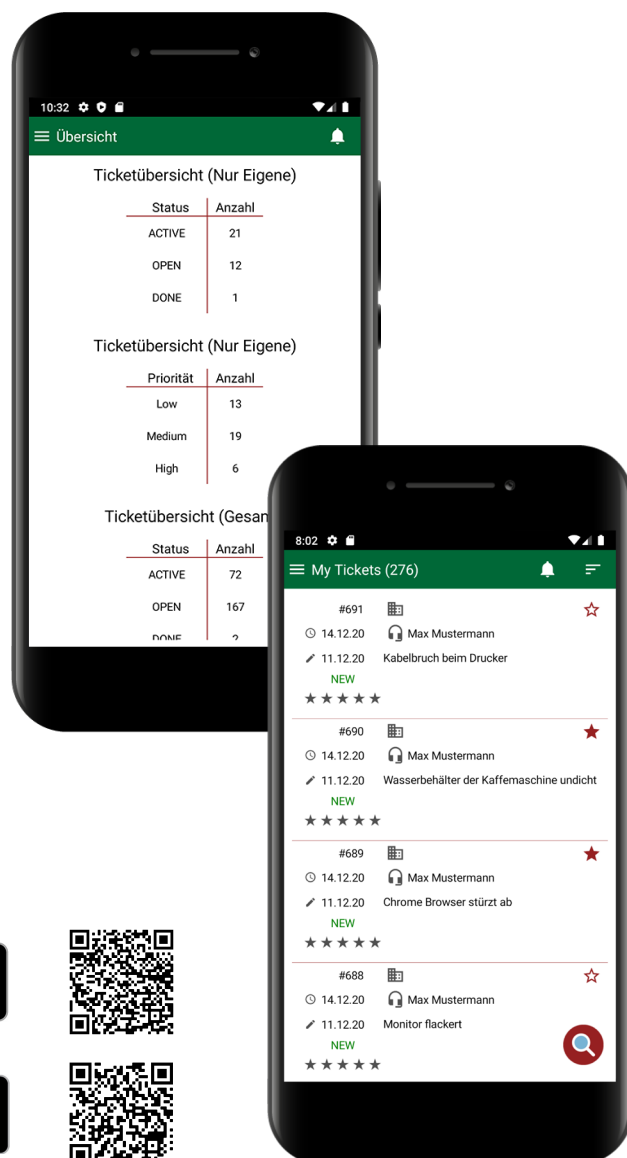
10:32

Übersicht

Ticketübersicht (Nur Eigene)

| Status | Anzahl |
|---|---|
| ACTIVE | 21 |
| OPEN | 12 |
| DONE | 1 |

Ticketübersicht (Nur Eigene)

| Priorität | Anzahl |
|---|---|
| Low | 13 |
| Medium | 19 |
| High | 6 |

Ticketübersicht (Gesan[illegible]

| Status | Anzahl |
|---|---|
| ACTIVE | 72 |
| OPEN | 167 |
| DONE | 2 |

8:02

My Tickets (276)

#691
14.12.20 Max Mustermann
11.12.20 Kabelbruch beim Drucker
NEW

#690
14.12.20 Max Mustermann
11.12.20 Wasserbehälter der Kaffemaschine undicht
NEW

#689
14.12.20 Max Mustermann
11.12.20 Chrome Browser stürzt ab
NEW

#688
14.12.20 Max Mustermann
11.12.20 Monitor flackert
NEW